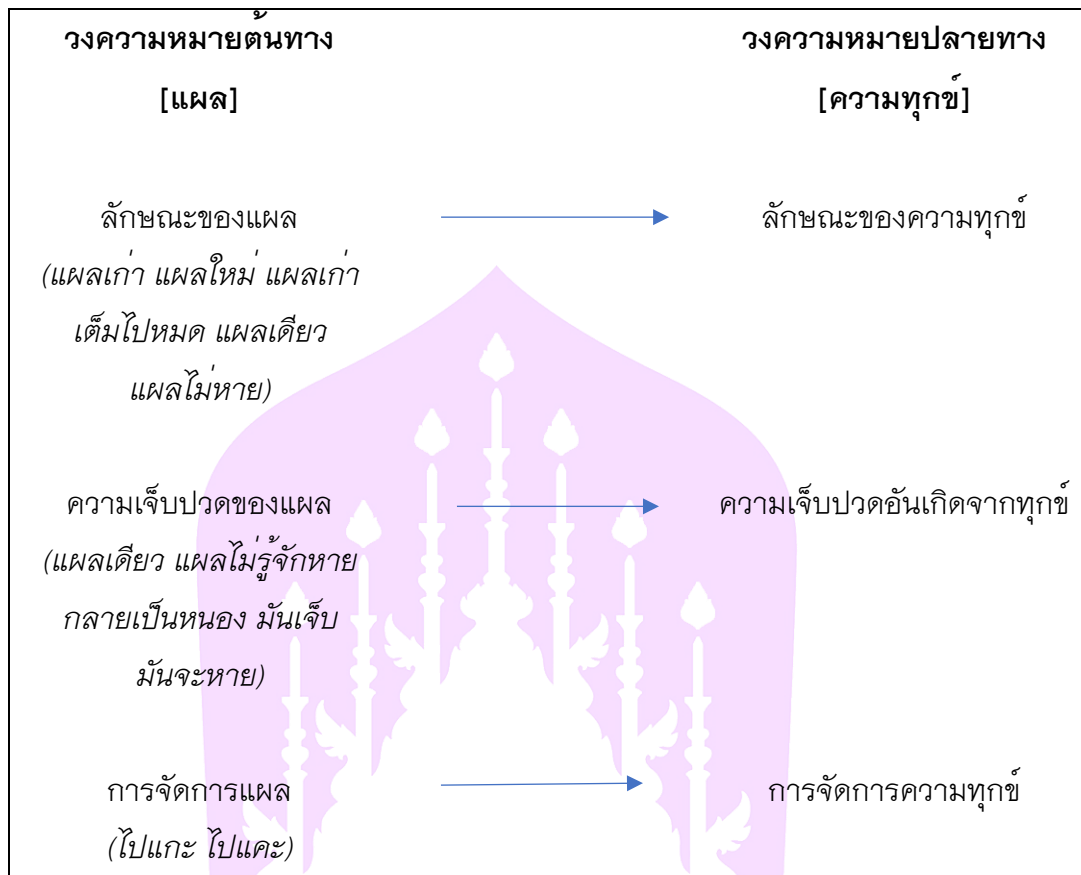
วงความหมายต้นทาง
[แผล]

วงความหมายปลายทาง
[ความทุกข์]

ลักษณะของแผล
(แผลเก่า แผลใหม่ แผลเก่าเต็มไปหมด แผลเดียว แผลไม่หาย)

ลักษณะของความทุกข์

ความเจ็บปวดของแผล
(แผลเดียว แผลไม่รู้จักหาย กลายเป็นหนอง มันเจ็บ มันจะหาย)

ความเจ็บปวดอันเกิดจากทุกข์

การจัดการแผล
(ไปแกะ ไปแคะ)

การจัดการความทุกข์